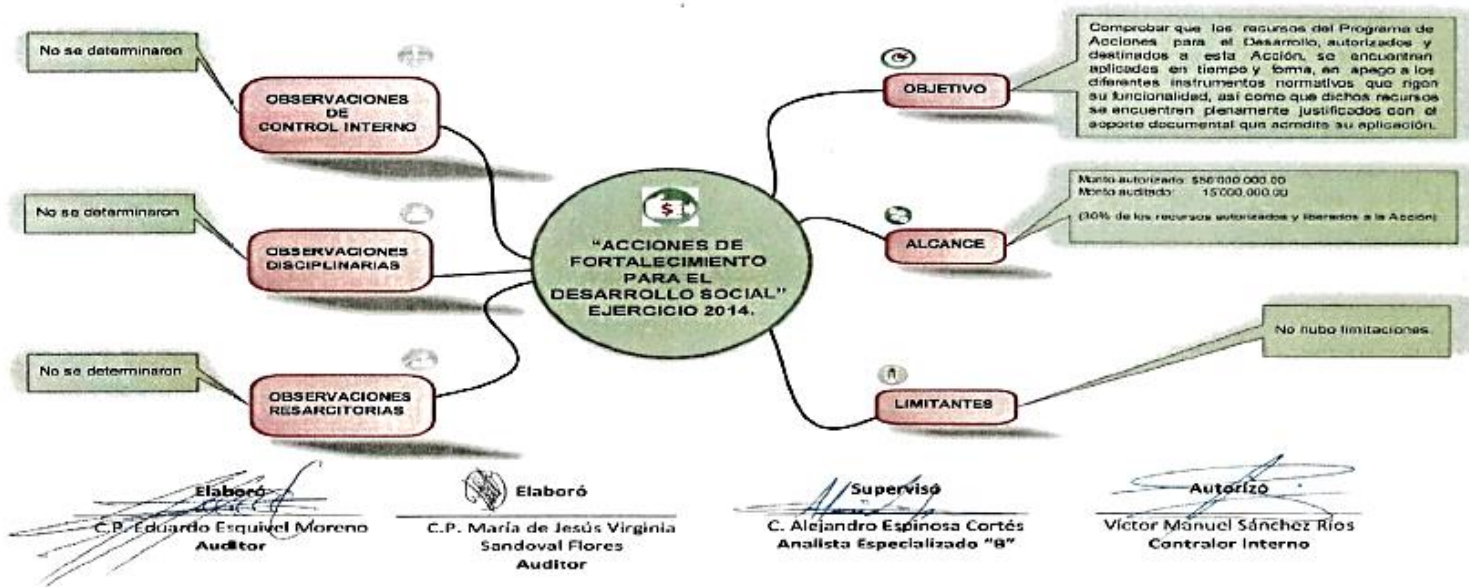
"ACCIONES DE FORTALECIMIENTO PARA EL DESARROLLO SOCIAL" EJERCICIO 2014.

OBSERVACIONES DE CONTROL INTERNO

No se determinaron

OBSERVACIONES DISCIPLINARIAS

No se determinaron

OBSERVACIONES RESARCITORIAS

No se determinaron

OBJETIVO

Comprobar que los recursos del Programa de Acciones para el Desarrollo, autorizados y destinados a esta Acción, se encuentren aplicados en tiempo y forma, en apego a los diferentes instrumentos normativos que rigen su funcionalidad, así como que dichos recursos se encuentren plenamente justificados con el soporte documental que acredite su aplicación.

ALCANCE

Monto autorizado: $50'000,000.00
Monto auditado: 15'000,000.00

(30% de los recursos autorizados y liberados a la Acción)

LIMITANTES

No hubo limitaciones.

Elaboró
C.P. Eduardo Esquivel Moreno
Auditor

Elaboró
C.P. María de Jesús Virginia Sandoval Flores
Auditor

Supervisó
C. Alejandro Espinosa Cortés
Analista Especializado "B"

Autorizó
Víctor Manuel Sánchez Ríos
Contralor Interno